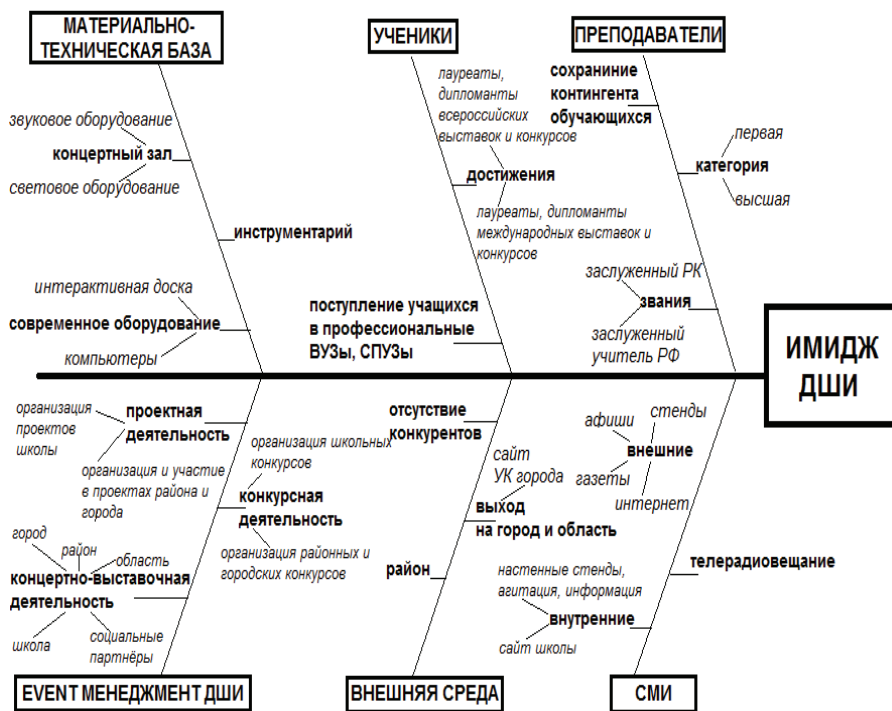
МАТЕРИАЛЬНО-ТЕХНИЧЕСКАЯ БАЗА

звуковое оборудование
концертный зал
световое оборудование
инструментарий
интерактивная доска
современное оборудование
компьютеры

УЧЕНИКИ

лауреаты, дипломанты всероссийских выставок и конкурсов
достижения
лауреаты, дипломанты международных выставок и конкурсов
поступление учащихся в профессиональные ВУЗы, СПУЗы

ПРЕПОДАВАТЕЛИ

сохранине контингента обучающихся
первая
категория
высшая
заслуженный РК
звания
заслуженный учитель РФ

ИМИДЖ ДШИ

организация проектов школы
проектная деятельность
организация и участие в проектах района и города
организация школьных конкурсов
конкурсная деятельность
организация районных и городских конкурсов
город
район
область
концертно-выставочная деятельность
школа
социальные партнёры

EVENT МЕНЕДЖМЕНТ ДШИ

отсутствие конкурентов
сайт УК города
выход на город и область
район

ВНЕШНЯЯ СРЕДА

афиши
стенды
внешние
газеты
интернет
телерадиовещание
настенные стенды, агитация, информация
внутренние
сайт школы

СМИ